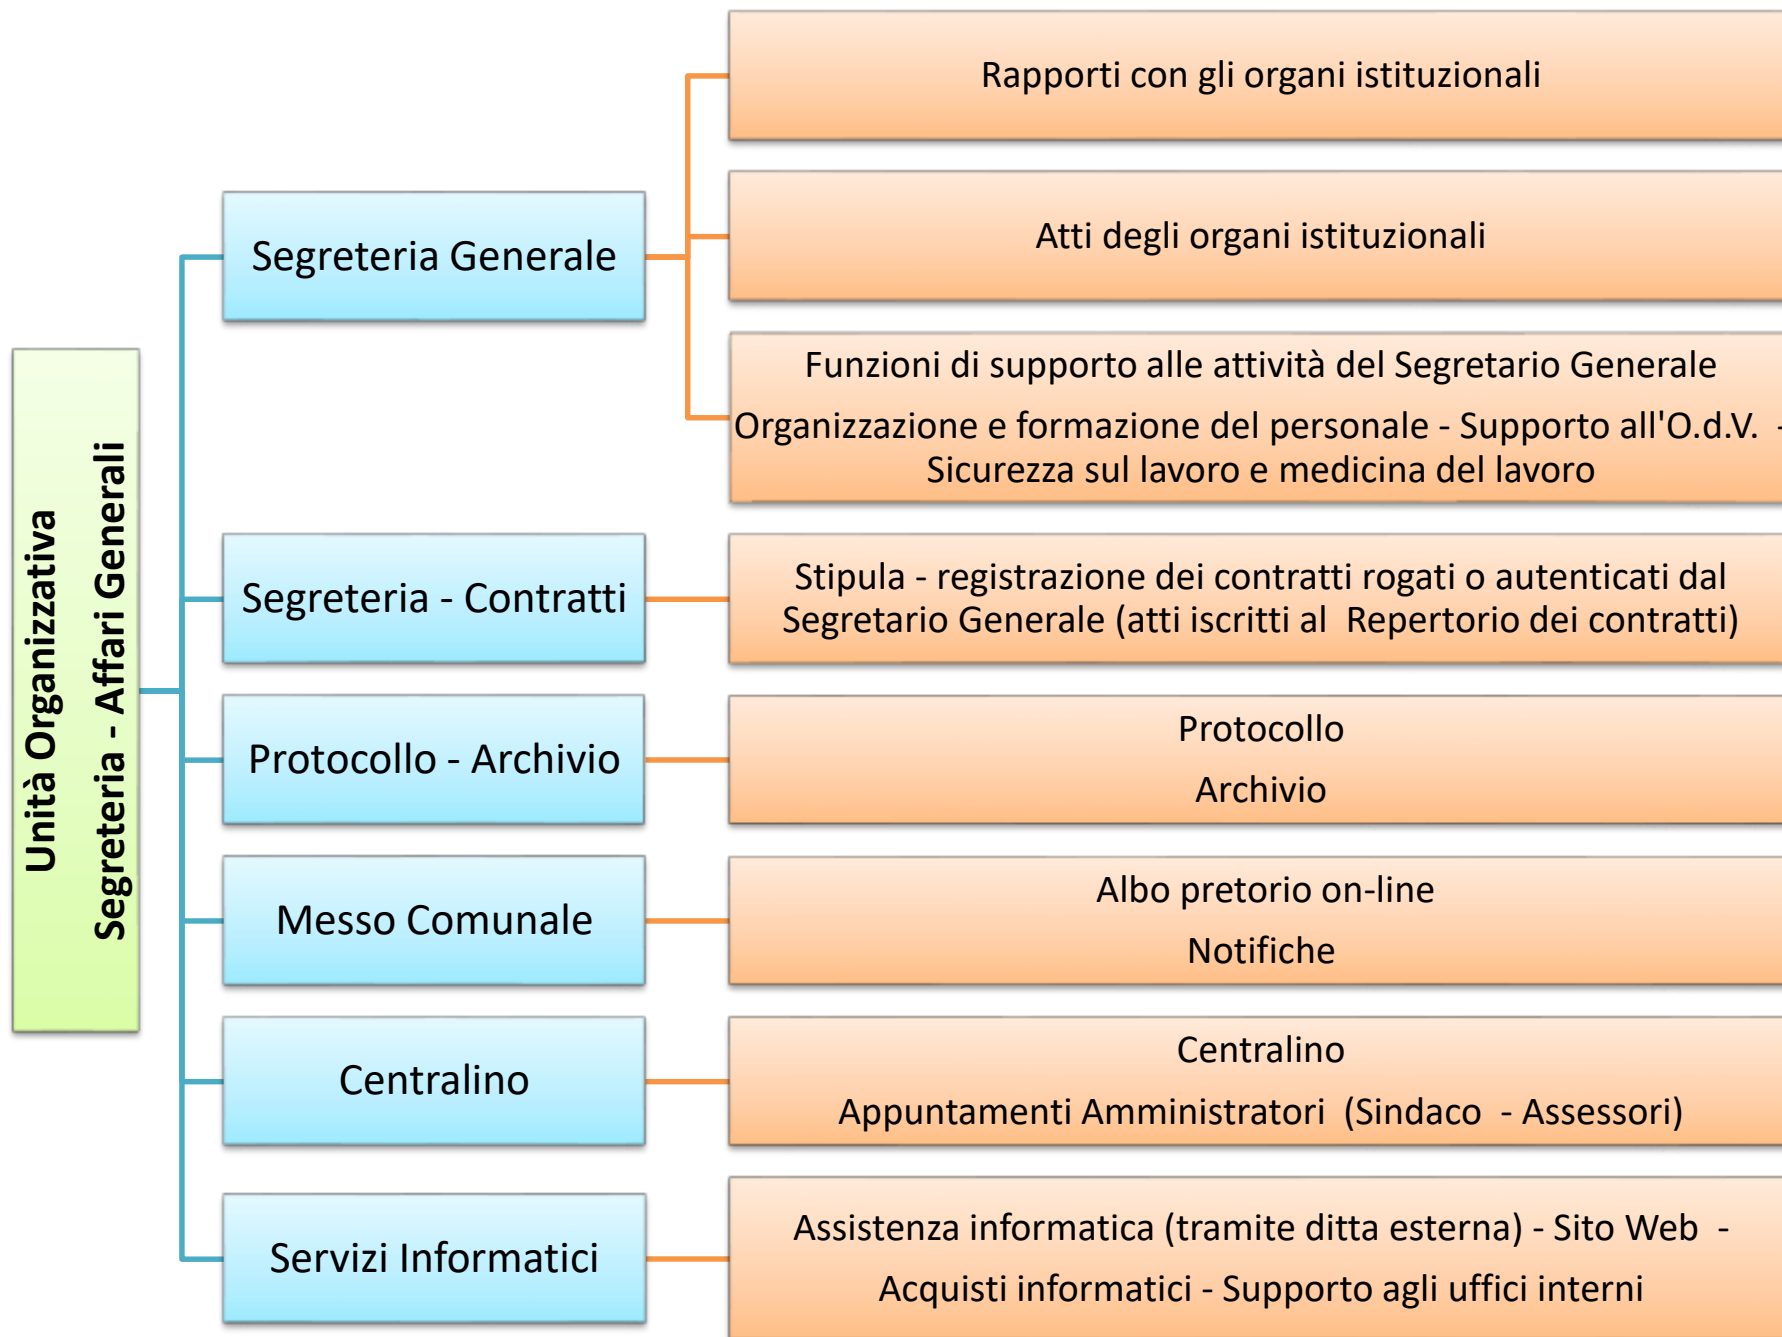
Unità Organizzativa
Segreteria - Affari Generali

Segreteria Generale

Rapporti con gli organi istituzionali

Atti degli organi istituzionali

Funzioni di supporto alle attività del Segretario Generale

Organizzazione e formazione del personale - Supporto all'O.d.V. - Sicurezza sul lavoro e medicina del lavoro

Segreteria - Contratti

Stipula - registrazione dei contratti rogati o autenticati dal Segretario Generale (atti iscritti al Repertorio dei contratti)

Protocollo - Archivio

Protocollo

Archivio

Messo Comunale

Albo pretorio on-line

Notifiche

Centralino

Centralino

Appuntamenti Amministratori (Sindaco - Assessori)

Servizi Informatici

Assistenza informatica (tramite ditta esterna) - Sito Web -

Acquisti informatici - Supporto agli uffici interni